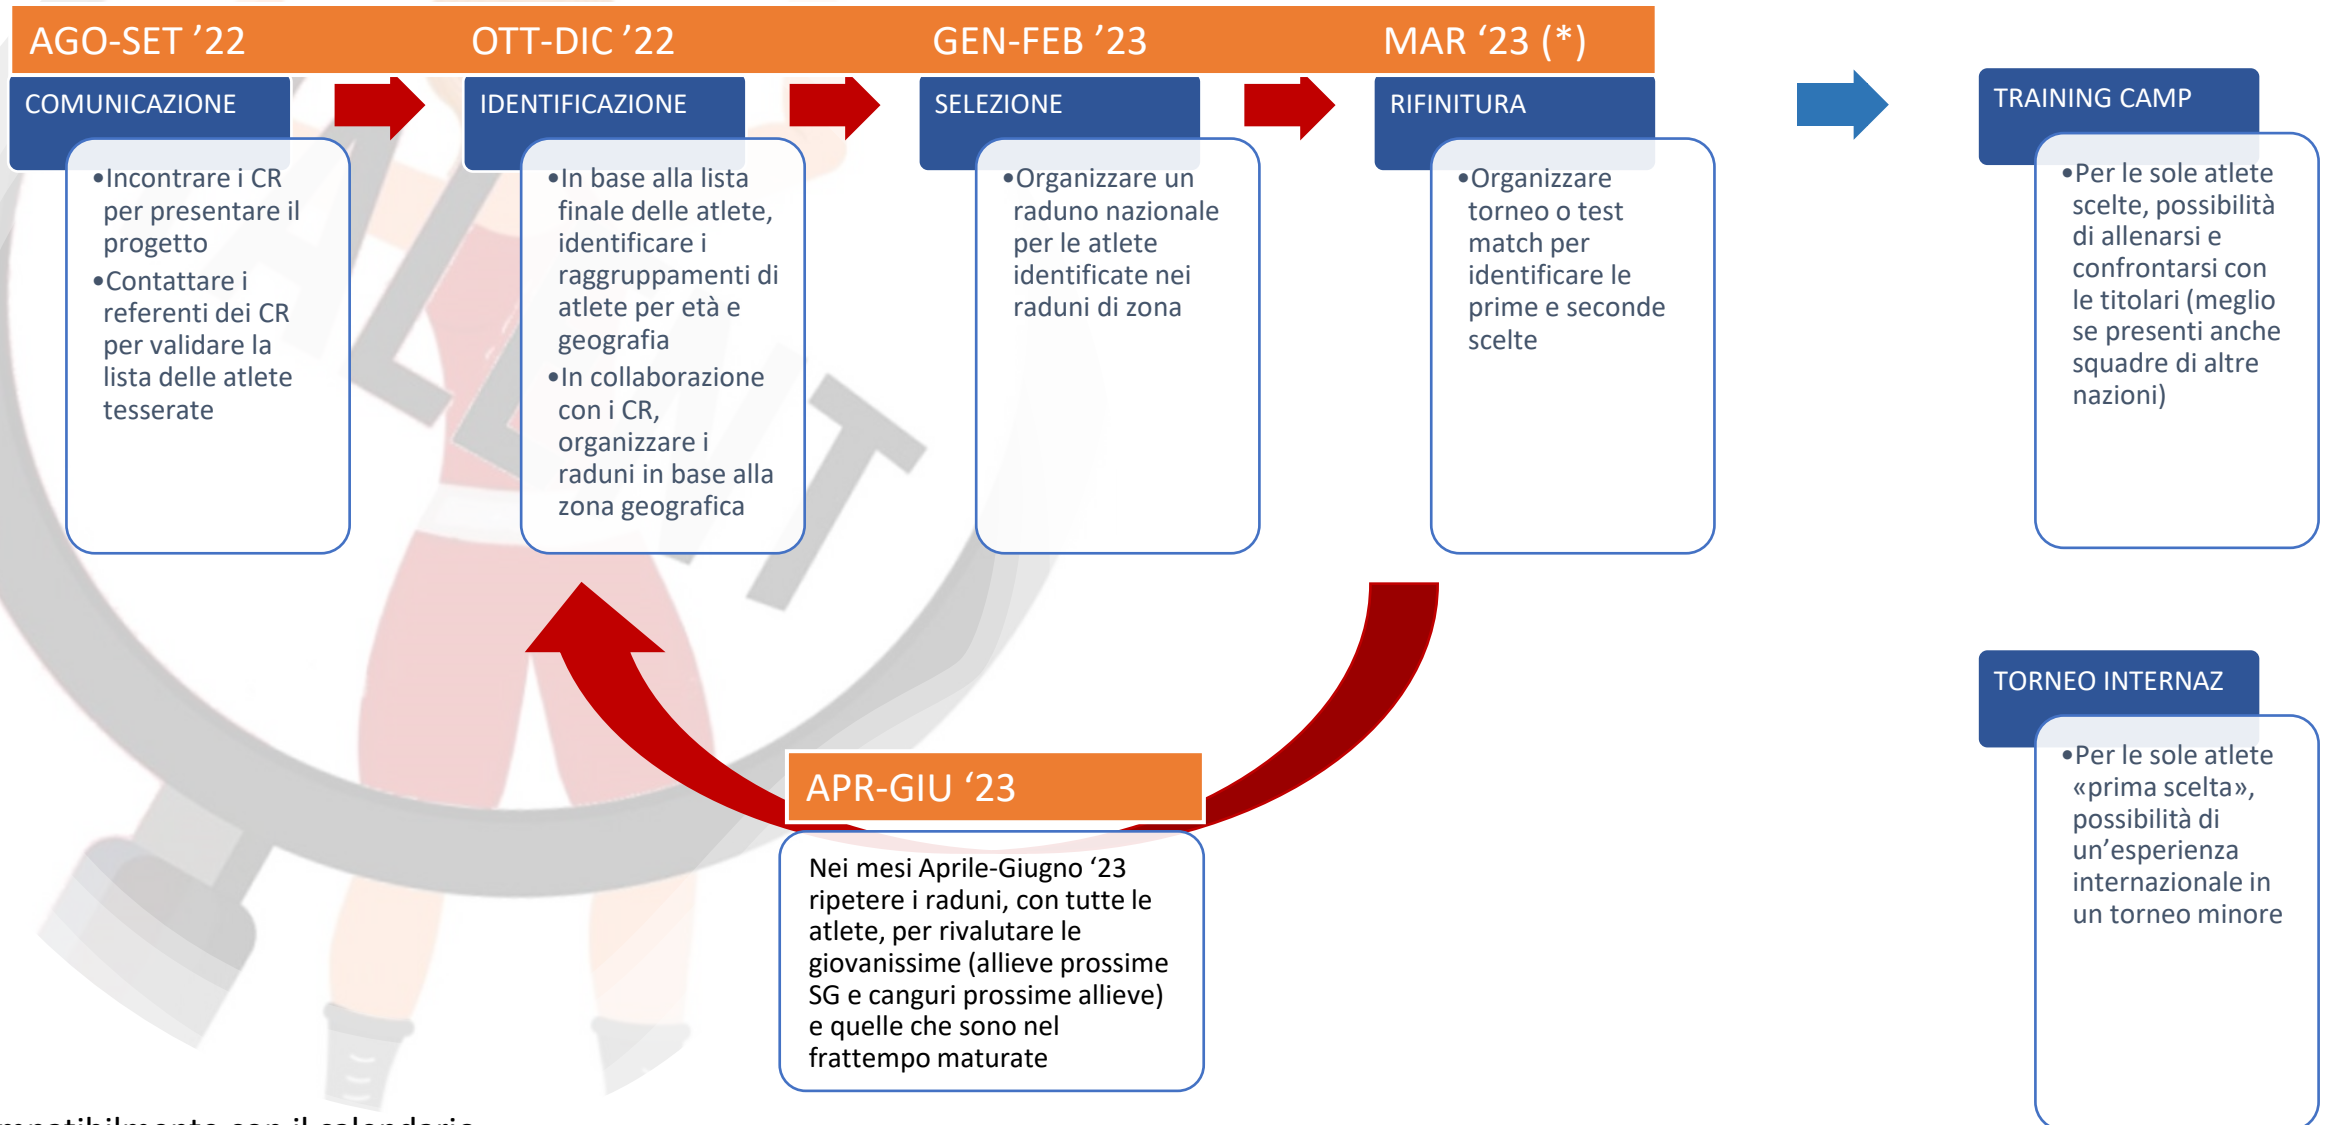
AGO-SET '22 OTT-DIC '22 GEN-FEB '23 MAR '23 (*)

COMUNICAZIONE

• Incontrare i CR per presentare il progetto
• Contattare i referenti dei CR per validare la lista delle atlete tesserate

IDENTIFICAZIONE

• In base alla lista finale delle atlete, identificare i raggruppamenti di atlete per età e geografia
• In collaborazione con i CR, organizzare i raduni in base alla zona geografica

SELEZIONE

• Organizzare un raduno nazionale per le atlete identificate nei raduni di zona

RIFINITURA

• Organizzare torneo o test match per identificare le prime e seconde scelte

TRAINING CAMP

• Per le sole atlete scelte, possibilità di allenarsi e confrontarsi con le titolari (meglio se presenti anche squadre di altre nazioni)

TORNEO INTERNAZ

• Per le sole atlete «prima scelta», possibilità di un'esperienza internazionale in un torneo minore

APR-GIU '23

Nei mesi Aprile-Giugno '23 ripetere i raduni, con tutte le atlete, per rivalutare le giovanissime (allieve prossime SG e canguri prossime allieve) e quelle che sono nel frattempo maturate

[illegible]patibilmente con il calendario